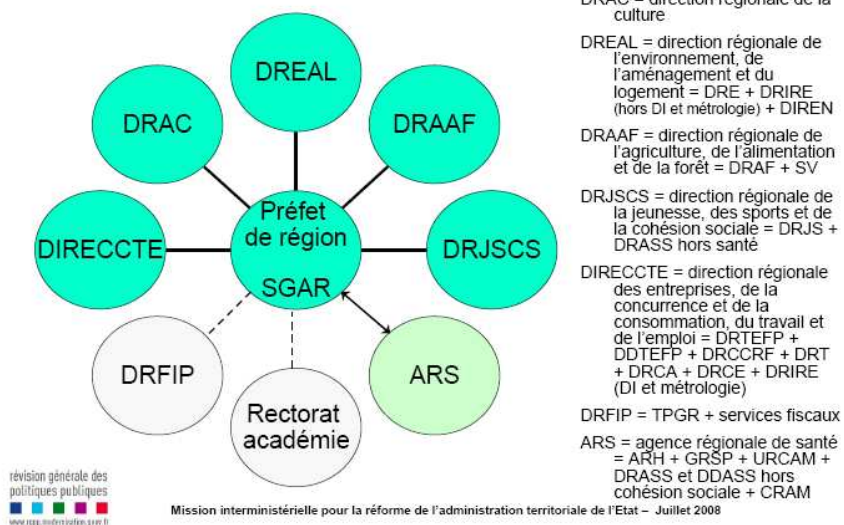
DREAL

DRAC

DRAAF

Préfet de région

SGAR

DIRECCTE

DRJSCS

DRFIP

ARS

Rectorat académie

DRAC = direction régionale de la culture

DREAL = direction régionale de l'environnement, de l'aménagement et du logement = DRE + DRIRE (hors DI et métrologie) + DIREN

DRAAF = direction régionale de l'agriculture, de l'alimentation et de la forêt = DRAF + SV

DRJSCS = direction régionale de la jeunesse, des sports et de la cohésion sociale = DRJS + DRASS hors santé

DIRECCTE = direction régionale des entreprises, de la concurrence et de la consommation, du travail et de l'emploi = DRTEFP + DDTEFP + DRCCRF + DRT + DRCA + DRCE + DRIRE (DI et métrologie)

DRFIP = TPGR + services fiscaux

ARS = agence régionale de santé = ARH + GRSP + URCAM + DRASS et DDASS hors cohésion sociale + CRAM

révision générale des politiques publiques

www.rgpp.modernisation.gouv.fr

Mission interministérielle pour la réforme de l'administration territoriale de l'Etat – Juillet 2008